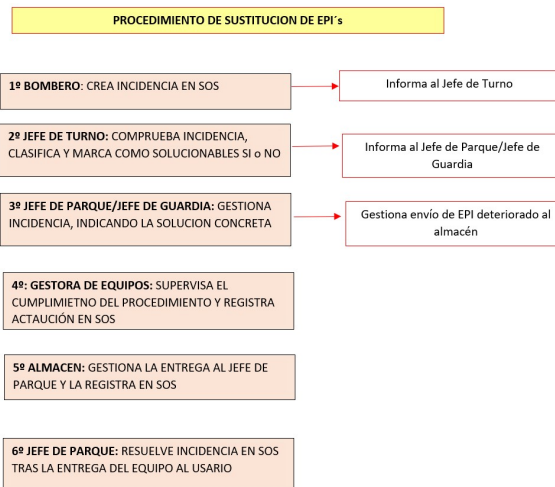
PROCEDIMIENTO DE SUSTITUCION DE EPI´s

1º BOMBERO: CREA INCIDENCIA EN SOS

Informa al Jefe de Turno

2º JEFE DE TURNO: COMPRUEBA INCIDENCIA, CLASIFICA Y MARCA COMO SOLUCIONABLES SI o NO

Informa al Jefe de Parque/Jefe de Guardia

3º JEFE DE PARQUE/JEFE DE GUARDIA: GESTIONA INCIDENCIA, INDICANDO LA SOLUCION CONCRETA

Gestiona envío de EPI deteriorado al almacén

4º: GESTORA DE EQUIPOS: SUPERVISA EL CUMPLIMIETNO DEL PROCEDIMIENTO Y REGISTRA ACTAUCIÓN EN SOS

5º ALMACEN: GESTIONA LA ENTREGA AL JEFE DE PARQUE Y LA REGISTRA EN SOS

6º JEFE DE PARQUE: RESUELVE INCIDENCIA EN SOS TRAS LA ENTREGA DEL EQUIPO AL USARIO